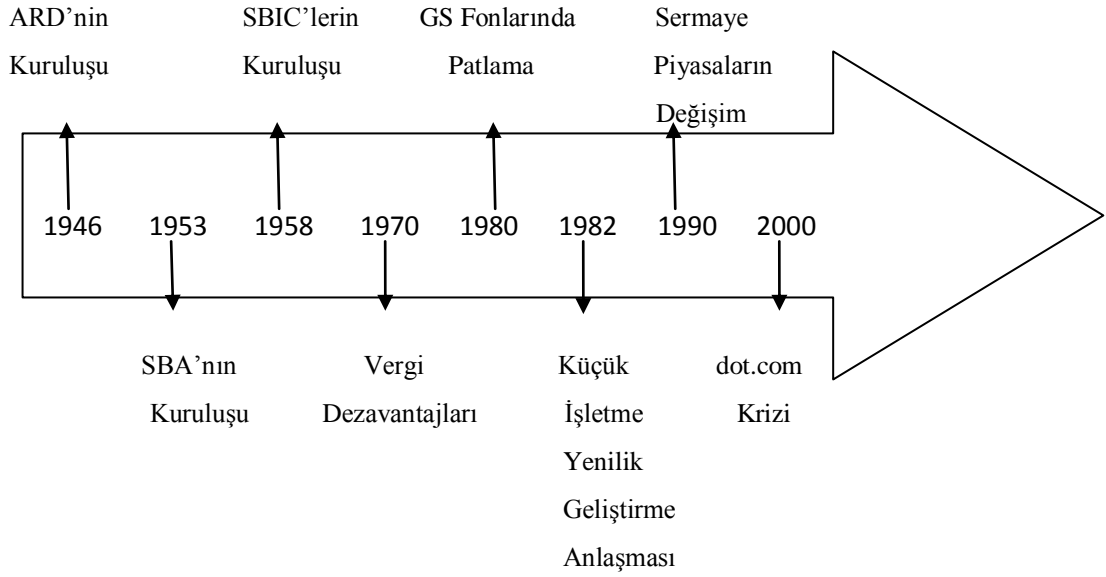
ARD'nin Kuruluşu

SBIC'lerin Kuruluşu

GS Fonlarında Patlama

Sermaye Piyasaların Değişim

1946 1953 1958 1970 1980 1982 1990 2000

SBA'nın Kuruluşu

Vergi Dezavantajları

Küçük İşletme Yenilik Geliştirme Anlaşması

dot.com Krizi